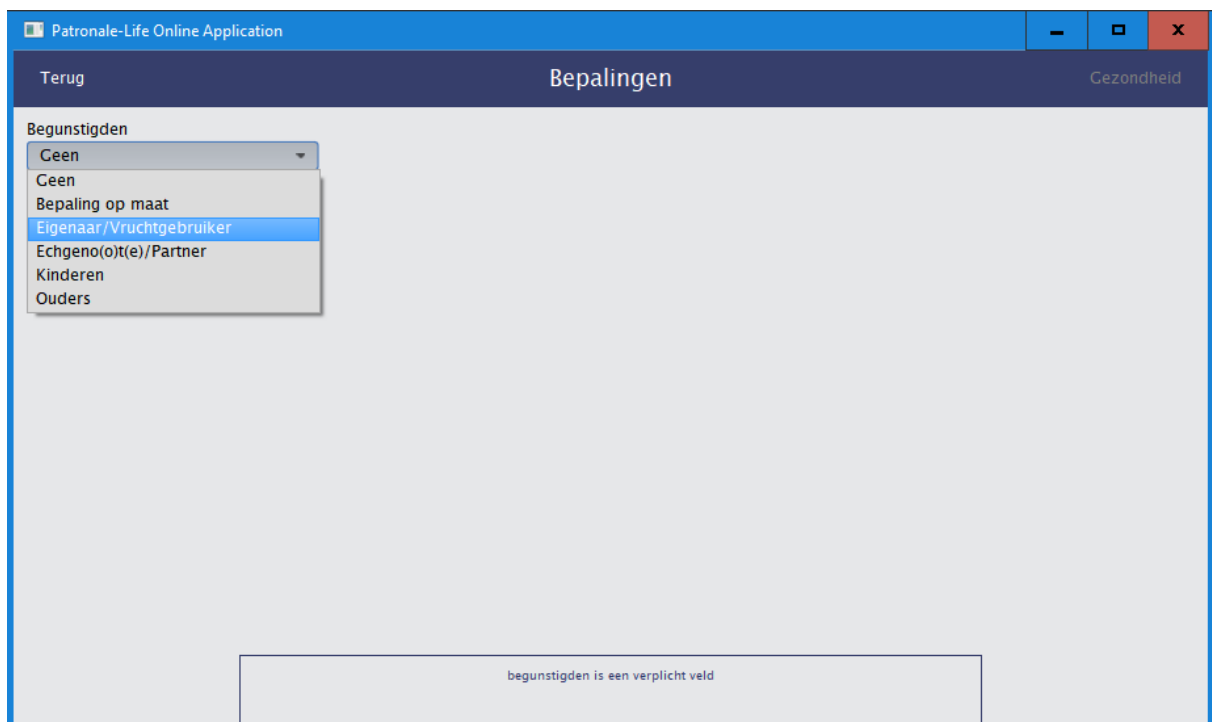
Patronale-Life Online Application

Terug

Bepalingen

Gezondheid

Begunstigden

Geen

Geen
Bepaling op maat
Eigenaar/Vruchtgebruiker
Echgeno(o)t(e)/Partner
Kinderen
Ouders

begunstigden is een verplicht veld